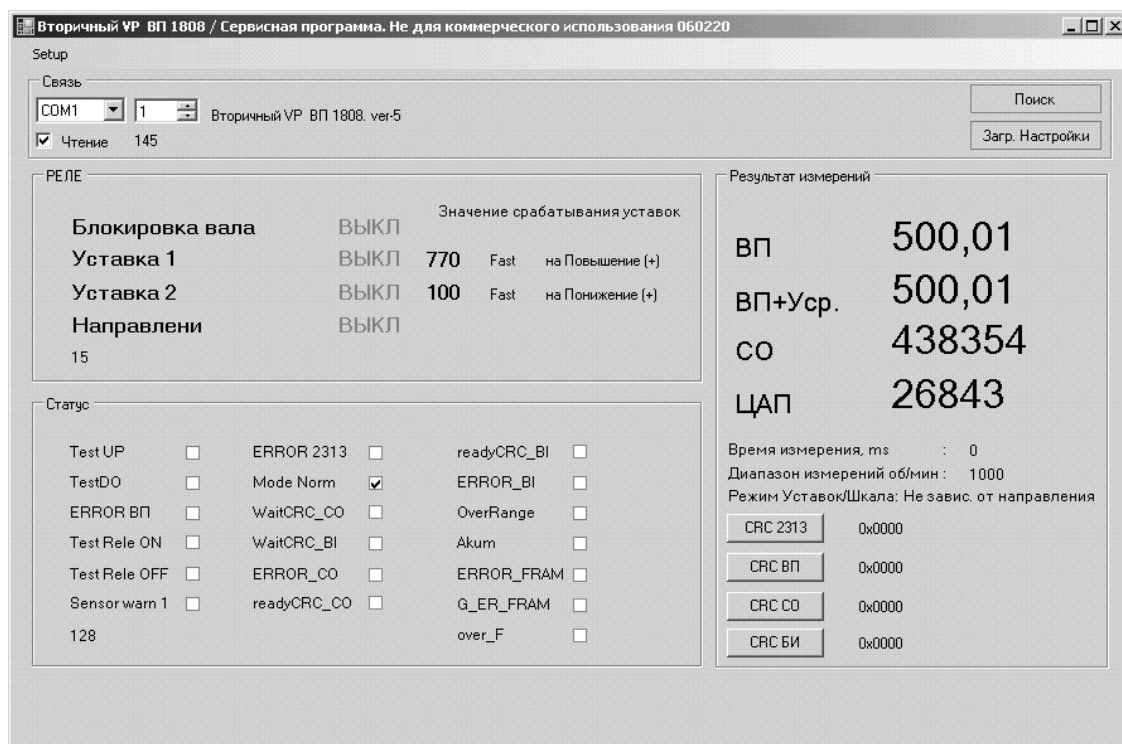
Вторичный VP ВП 1808 / Сервисная программа. Не для коммерческого использования 060220

Setup

Связь

COM1 1 Вторичный VP ВП 1808. ver-5

Чтение 145

Поиск

Загр. Настройки

РЕЛЕ

Значение срабатывания уставок

Блокировка вала ВЫКЛ

Уставка 1 ВЫКЛ 770 Fast на Повышение (+)

Уставка 2 ВЫКЛ 100 Fast на Понижение (+)

Направлени ВЫКЛ

15

Результат измерений

ВП 500,01

ВП+Уср. 500,01

СО 438354

ЦАП 26843

Время измерения, ms : 0

Диапазон измерений об/мин : 1000

Режим Уставок/Шкала: Не завис. от направления

CRC 2313 0x0000

CRC ВП 0x0000

CRC CO 0x0000

CRC БИ 0x0000

Статус

| | | |
|---|---|---|
| Test UP | ERROR 2313 | readyCRC_BI |
| TestDO | Mode Norm | ERROR_BI |
| ERROR ВП | WaitCRC_CO | OverRange |
| Test Rele ON | WaitCRC_BI | Akum |
| Test Rele OFF | ERROR_CO | ERROR_FRAM |
| Sensor warn 1 | readyCRC_CO | G_ER_FRAM |
| 128 | | over_F |